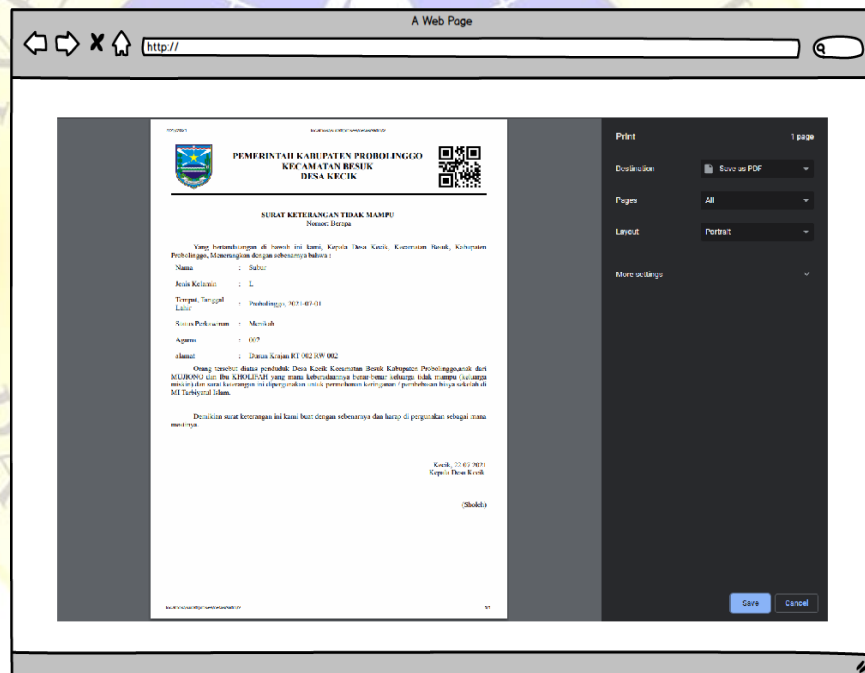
A Web Page

http://

PEMERINTAH KABUPATEN PROBOLINGGO
KECAMATAN BESUK
DESA KECIK

SURAT KETERANGAN TIDAK MAMPU
Nomor: Berapa

Yang bertandatangan di bawah ini kami, Kepala Desa Kecik, Kecamatan Besuk, Kabupaten Probolinggo, Menerangkan dengan sebenarnya bahwa :

Nama : Saber

Jenis Kelamin : L

Tempat, Tanggal Lahir : Probolinggo, 2021-07-01

Status Perkawinan : Menikah

Agama : 007

Alamat : Dusun Krajan RT 002 RW 002

Orang tersebut diatas penduduk Desa Kecik Kecamatan Besuk Kabupaten Probolinggo,anak dari MUJIONO dan Ibu KHOLIFAH yang mana keberadaannya benar-benar keluarga tidak mampu (keluarga miskin) dan surat keterangan ini dipergunakan untuk permohonan keringanan / pembebasan biaya sekolah di MI Tarbiyatul Islam.

Demikian surat keterangan ini kami buat dengan sebenarnya dan harap di pergunakan sebagai mana mestinya.

Kecik, 22-07-2021
Kepala Desa Kecik

(Sholeh)

Print
1 page
Destination
Save as PDF
Pages
All
Layout
Portrait
More settings
Save
Cancel